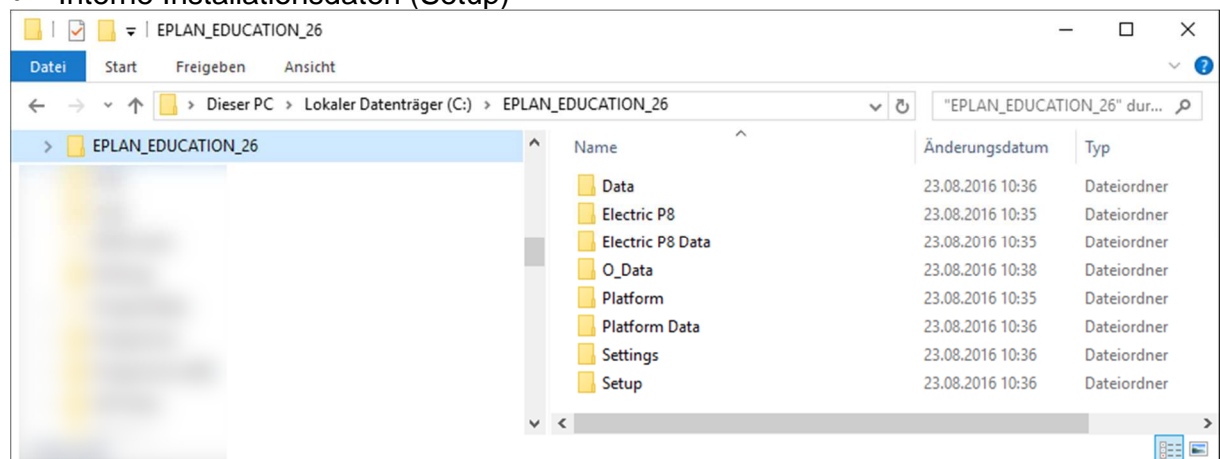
Interne Installationsdaten (Setup)

EPLAN_EDUCATION_26

Datei Start Freigeben Ansicht

Dieser PC > Lokaler Datenträger (C:) > EPLAN_EDUCATION_26

"EPLAN_EDUCATION_26" dur...

EPLAN_EDUCATION_26

| Name | Änderungsdatum | Typ |
|---|---|---|
| Data | 23.08.2016 10:36 | Dateiordner |
| Electric P8 | 23.08.2016 10:35 | Dateiordner |
| Electric P8 Data | 23.08.2016 10:35 | Dateiordner |
| O_Data | 23.08.2016 10:38 | Dateiordner |
| Platform | 23.08.2016 10:35 | Dateiordner |
| Platform Data | 23.08.2016 10:36 | Dateiordner |
| Settings | 23.08.2016 10:36 | Dateiordner |
| Setup | 23.08.2016 10:36 | Dateiordner |